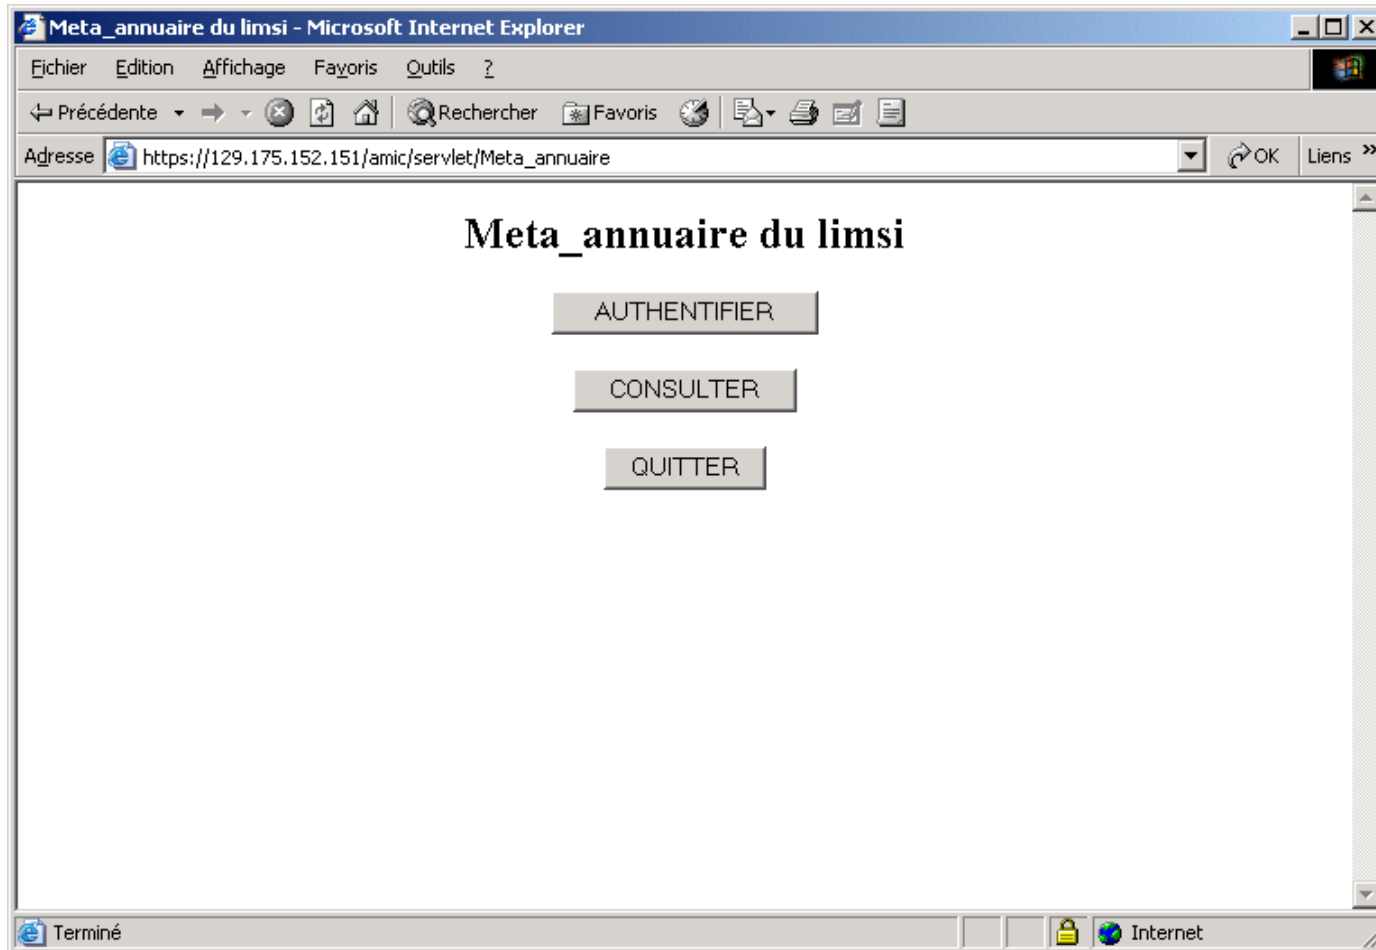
Meta_annuaire du limsi - Microsoft Internet Explorer

Fichier Edition Affichage Favoris Outils ?

Précédente Rechercher Favoris

Adresse https://129.175.152.151/amic/servlet/Meta_annuaire OK Liens »

Meta_annuaire du limsi

AUTHENTIFIER

CONSULTER

QUITTER

Terminé Internet